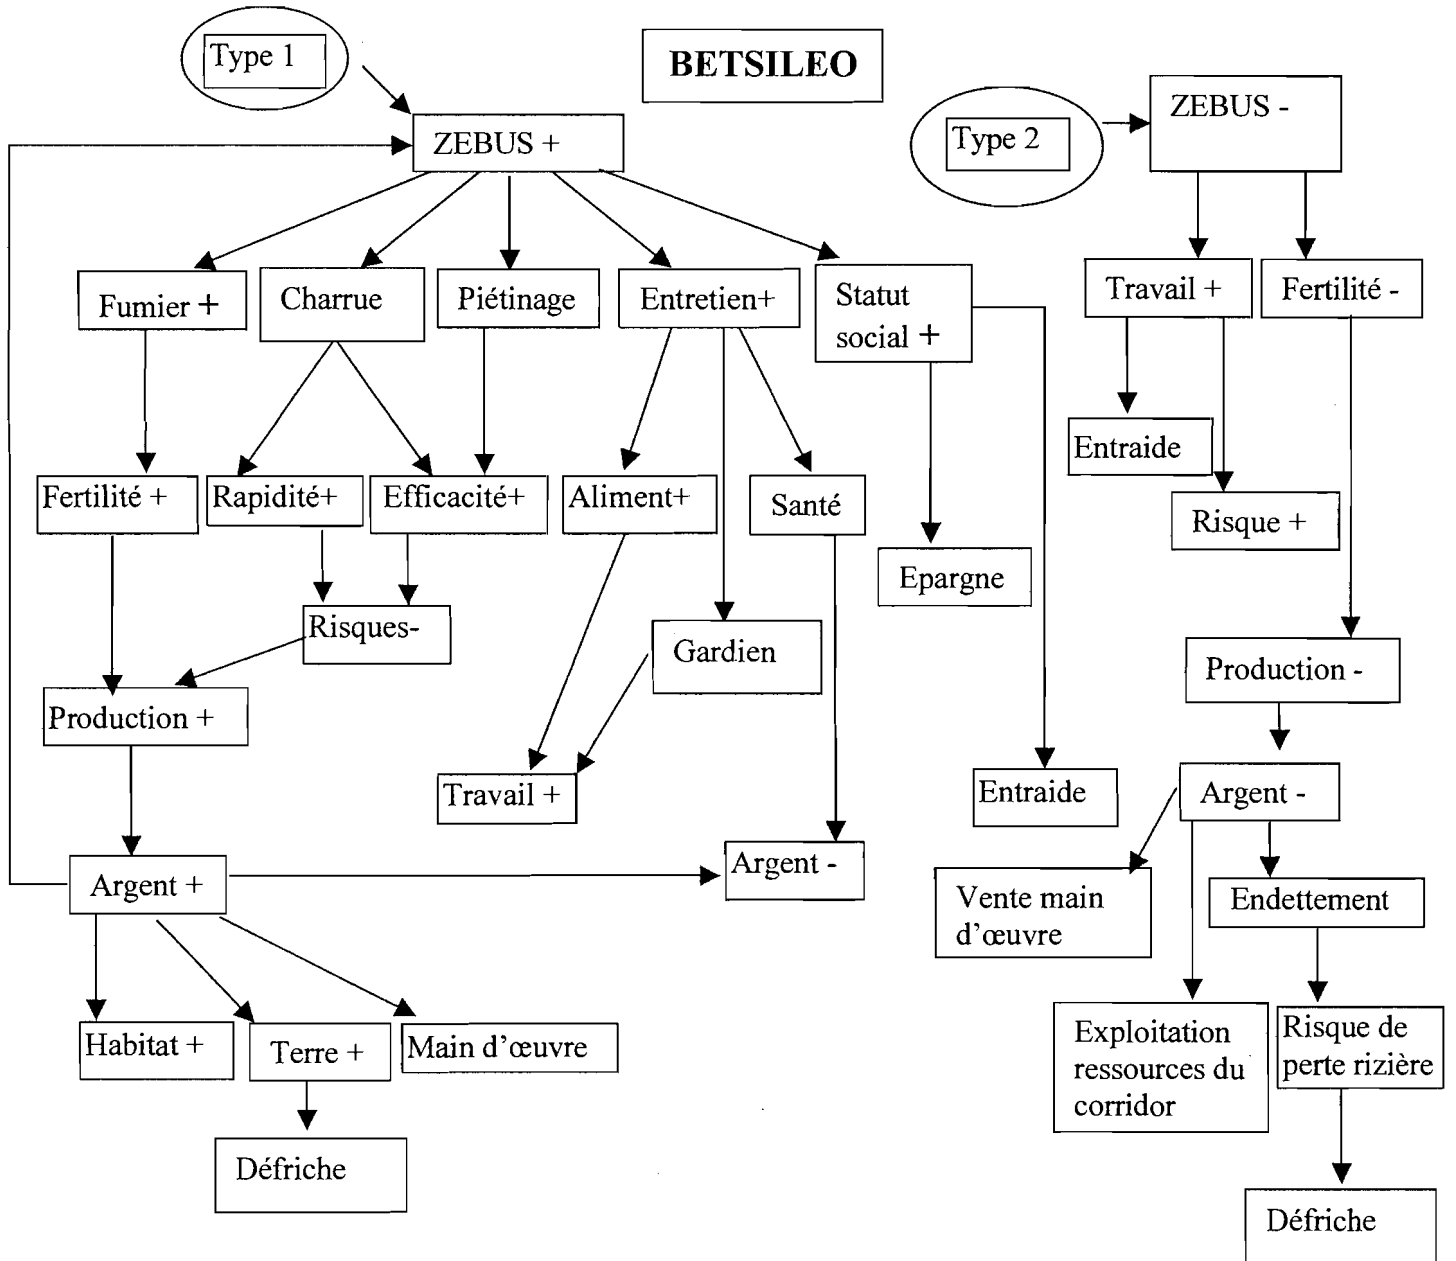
Type 1

BETSILEO

ZEBUS +

Type 2

ZEBUS -

Fumier +

Charrue

Piétinage

Entretien+

Statut social +

Travail +

Fertilité -

Entraide

Fertilité +

Rapidité+

Efficacité+

Aliment+

Santé

Risque +

Epargne

Risques-

Gardien

Production -

Production +

Travail +

Entraide

Argent -

Argent +

Argent -

Vente main d'œuvre

Endettement

Habitat +

Terre +

Main d'œuvre

Exploitation ressources du corridor

Risque de perte rizière

Défriche

Défriche